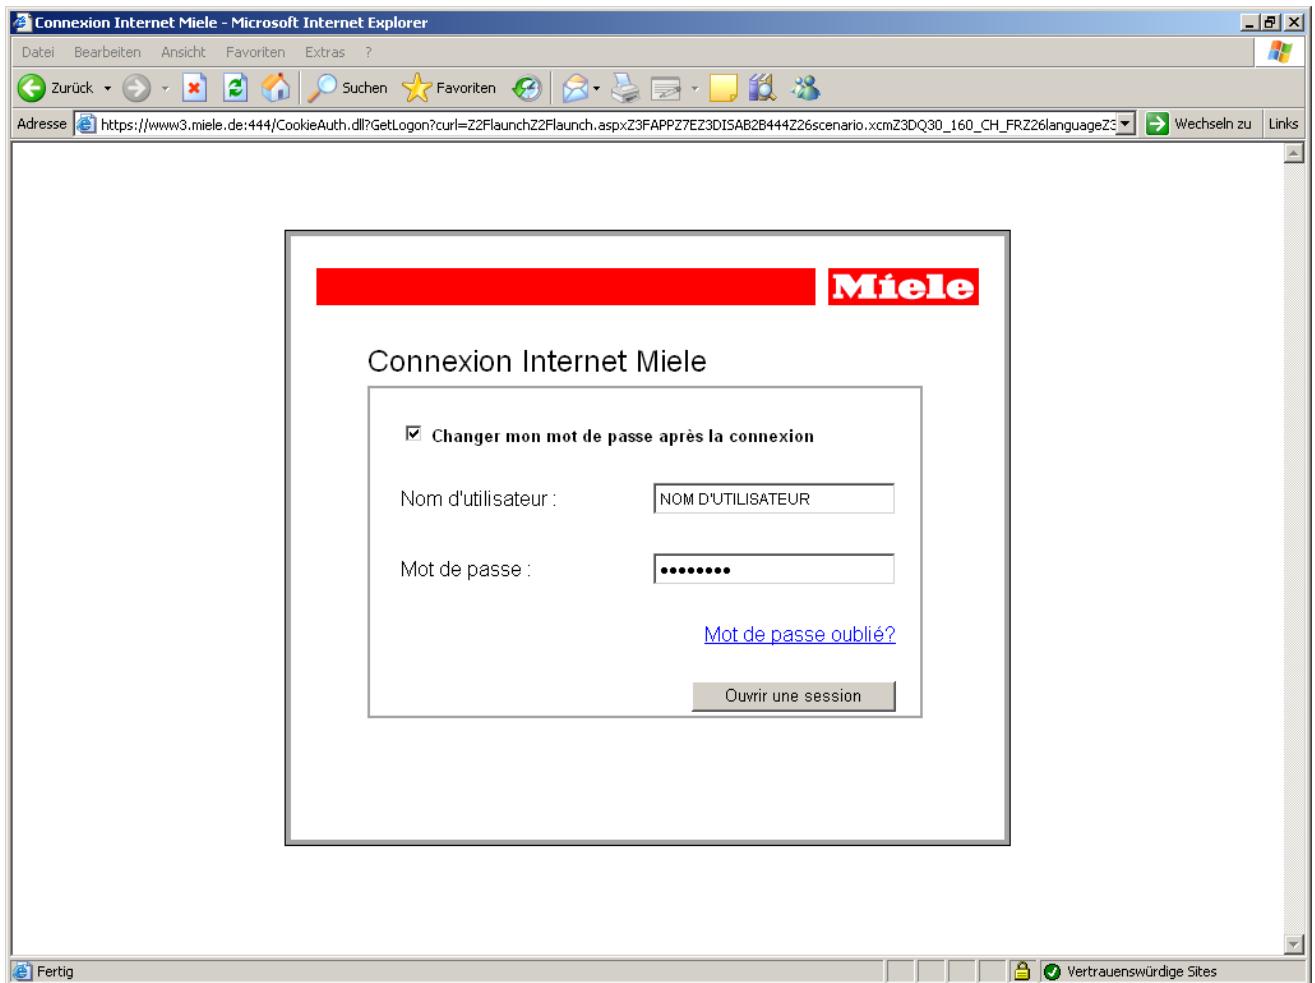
Connexion Internet Miele - Microsoft Internet Explorer

Datei Bearbeiten Ansicht Favoriten Extras ?

Zurück Suchen Favoriten

Adresse https://www3.miele.de:444/CookieAuth.dll?GetLogon?curl=Z2FlaunchZ2Flaunch.aspxZ3FAPPZ7EZ3DISAB2B444Z26scenario.xcmZ3DQ30_160_CH_FRZ26languageZ3 Wechseln zu Links

Miele

Connexion Internet Miele

☑ Changer mon mot de passe après la connexion

Nom d'utilisateur : NOM D'UTILISATEUR

Mot de passe : ••••••••

Mot de passe oublié?

Ouvrir une session

Fertig Vertrauenswürdige Sites